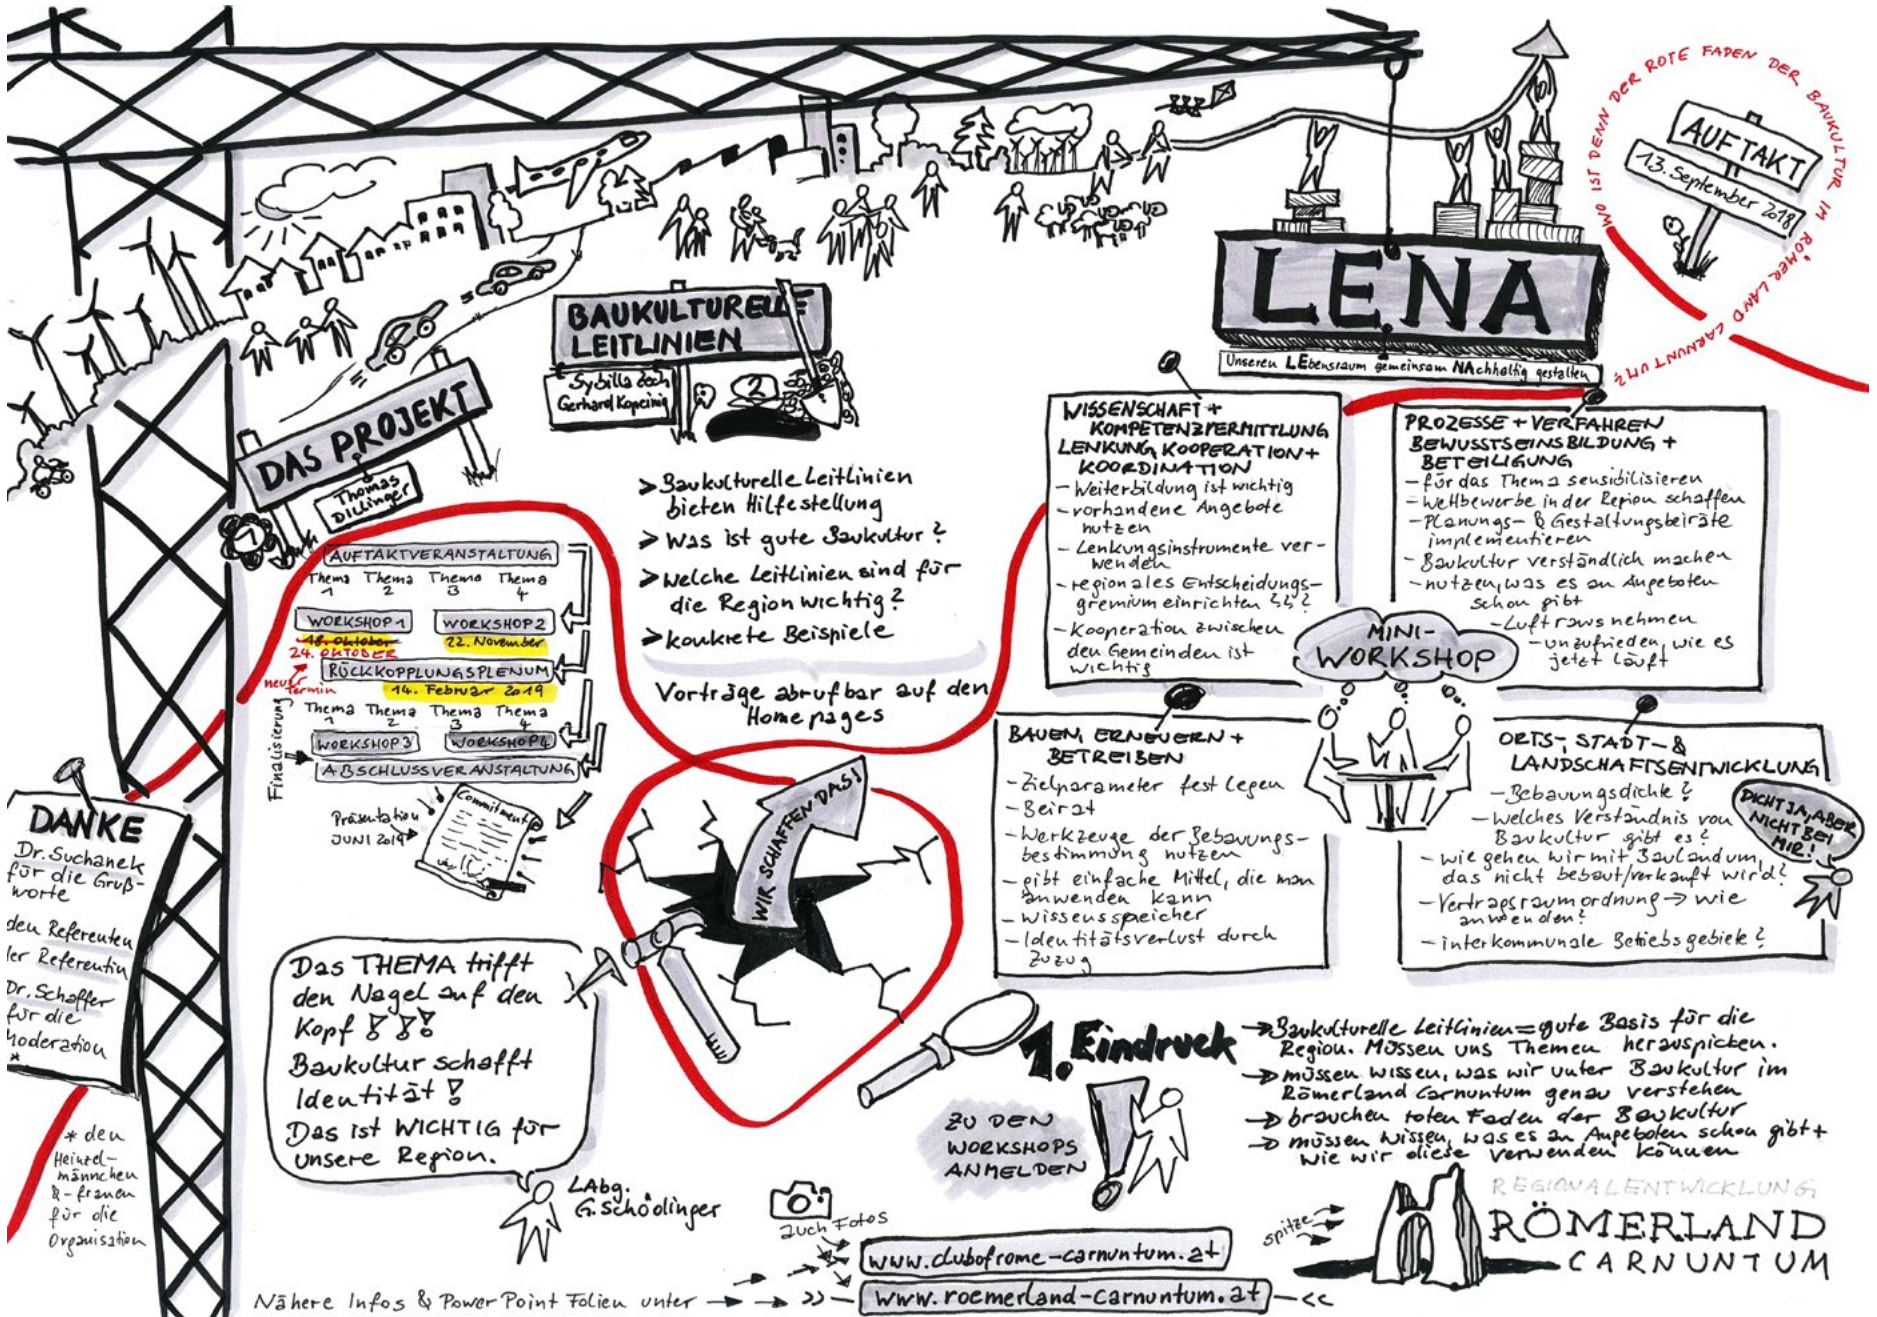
WO IST DENN DER ROTE FADEN DER BAUKULTUR IM RÖMERLAND CARNUNTUM?

AUFTAKT
13. September 2018

LENA
Unseren LEbensraum gemeinsam NAchhaltig gestalten

BAUKULTURELLE LEITLINIEN
Sybille Lech
Gerhard Kopeinig

DAS PROJEKT
Thomas Dillinger

AUFTAKTVERANSTALTUNG
Thema 1 Thema 2 Thema 3 Thema 4
WORKSHOP 1 WORKSHOP 2
~~18. Oktober~~ 24. OKTOBER
22. November
neuer Termin
RÜCKKOPPLUNGSPLENUM
14. Februar 2019
Thema 1 Thema 2 Thema 3 Thema 4
WORKSHOP 3 WORKSHOP 4
Finalisierung
ABSCHLUSSVERANSTALTUNG
Präsentation JUNI 2019
Commitment

> Baukulturelle Leitlinien bieten Hilfestellung
> Was ist gute Baukultur?
> Welche Leitlinien sind für die Region wichtig?
> konkrete Beispiele

Vorträge abrufbar auf den Homepages

WIR SCHAFFEN DAS!

WISSENSCHAFT + KOMPETENZVERMITTLUNG
LENKUNG, KOOPERATION + KOORDINATION
- Weiterbildung ist wichtig
- vorhandene Angebote nutzen
- Lenkungsinstrumente verwenden
- regionales Entscheidungsgremium einrichten ???
- Kooperation zwischen den Gemeinden ist wichtig

PROZESSE + VERFAHREN
BEWUSSTSEINSBILDUNG + BETEILIGUNG
- für das Thema sensibilisieren
- Wettbewerbe in der Region schaffen
- Planungs- & Gestaltungsbeiräte implementieren
- Baukultur verständlich machen
- nutzen, was es an Angeboten schon gibt
- Luft raus nehmen
- unzufrieden, wie es jetzt läuft

MINI-WORKSHOP

BAUEN, ERNEUERN + BETREIBEN
- Zielparameter fest legen
- Beirat
- Werkzeuge der Bebauungsbestimmung nutzen
- gibt einfache Mittel, die man anwenden kann
- Wissensspeicher
- Identitätsverlust durch Zuzug

ORTS-, STADT- & LANDSCHAFTSENTWICKLUNG
- Bebauungsdichte?
- Welches Verständnis von Baukultur gibt es?
- wie gehen wir mit Bauland um, das nicht bebaut/verkauft wird?
- Vertragsraumordnung → wie anwenden?
- interkommunale Betriebsgebiete?

DICHT JA, ABER NICHT BEI MIR!

DANKE
Dr. Suchanek für die Grußworte
den Referenten der Referentin
Dr. Schaffer für die Moderation *

* den Heinzelmännchen & -frauen für die Organisation

Das THEMA trifft den Nagel auf den Kopf !!!
Baukultur schafft Identität!
Das ist WICHTIG für unsere Region.

LAbg. G. Schödlinger

1. Eindruck
→ Baukulturelle Leitlinien = gute Basis für die Region. Müssen uns Themen herauspicken.
→ müssen wissen, was wir unter Baukultur im Römerland Carnuntum genau verstehen
→ brauchen roten Faden der Baukultur
→ müssen wissen, was es an Angeboten schon gibt + wie wir diese verwenden können

ZU DEN WORKSHOPS ANMELDEN

auch Fotos
www.clubofrome-carnuntum.at
Nähere Infos & Power Point Folien unter → → >> www.roemerland-carnuntum.at <<

Spitze
REGIONALENTWICKLUNG
RÖMERLAND CARNUNTUM